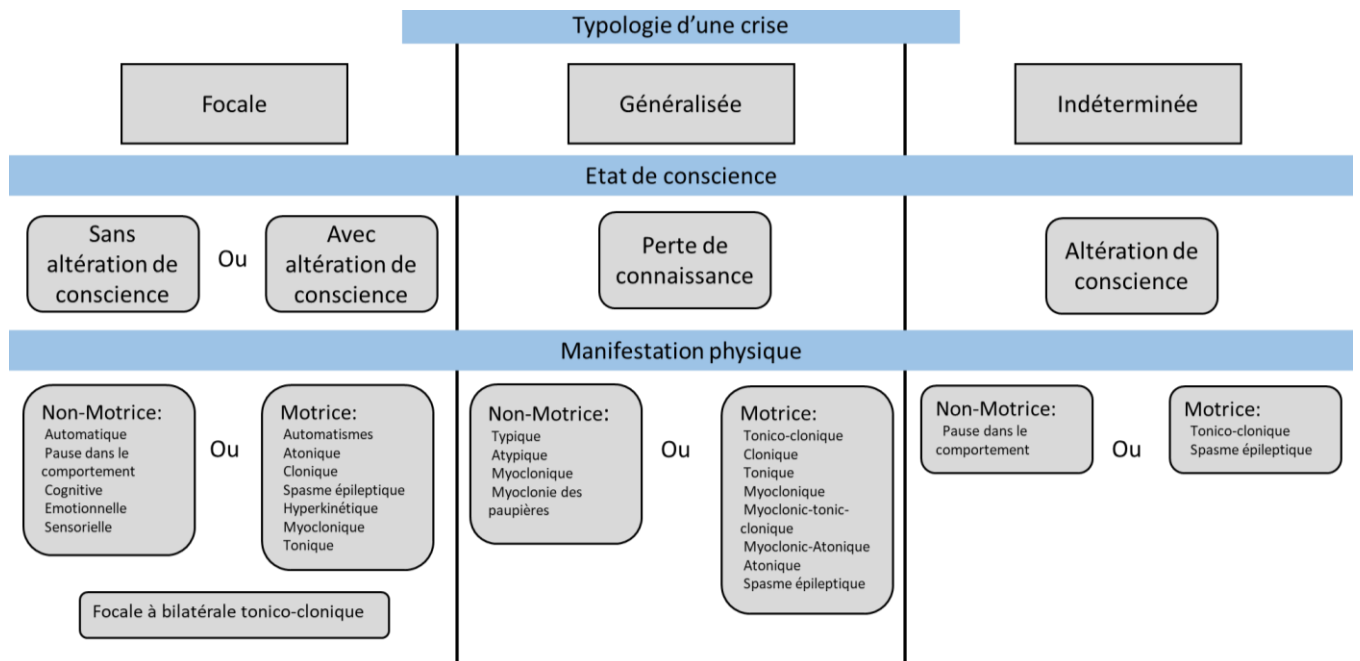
Typologie d'une crise

Focale

Généralisée

Indéterminée

Etat de conscience

Sans altération de conscience

Ou

Avec altération de conscience

Perte de connaissance

Altération de conscience

Manifestation physique

Non-Motrice:
Automatique
Pause dans le comportement
Cognitive
Emotionnelle
Sensorielle

Ou

Motrice:
Automatismes
Atonique
Clonique
Spasme épileptique
Hyperkinétique
Myoclonique
Tonique

Focale à bilatérale tonico-clonique

Non-Motrice:
Typique
Atypique
Myoclonique
Myoclonie des paupières

Ou

Motrice:
Tonico-clonique
Clonique
Tonique
Myoclonique
Myoclonic-tonic-clonique
Myoclonic-Atonique
Atonique
Spasme épileptique

Non-Motrice:
Pause dans le comportement

Ou

Motrice:
Tonico-clonique
Spasme épileptique